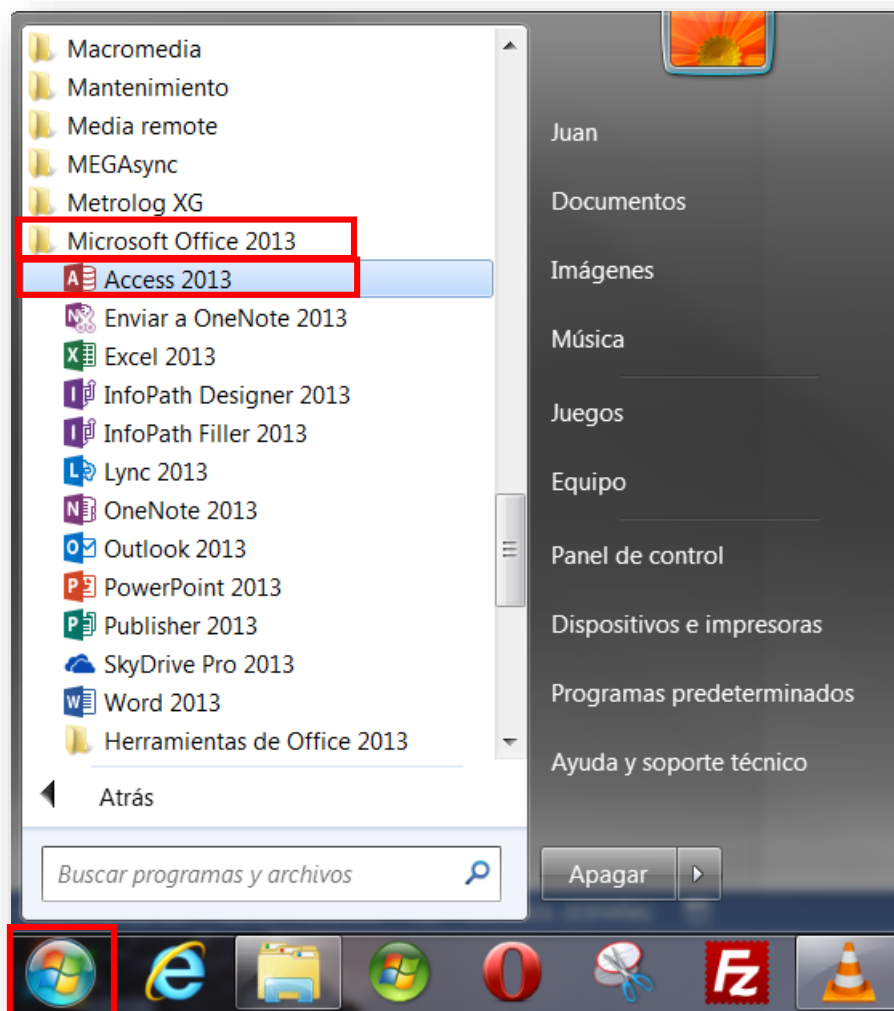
Macromedia
Mantenimiento
Media remote
MEGAsync
Metrolog XG
Microsoft Office 2013
Access 2013
Enviar a OneNote 2013
Excel 2013
InfoPath Designer 2013
InfoPath Filler 2013
Lync 2013
OneNote 2013
Outlook 2013
PowerPoint 2013
Publisher 2013
SkyDrive Pro 2013
Word 2013
Herramientas de Office 2013

Atrás

Buscar programas y archivos

Juan
Documentos
Imágenes
Música
Juegos
Equipo
Panel de control
Dispositivos e impresoras
Programas predeterminados
Ayuda y soporte técnico

Apagar